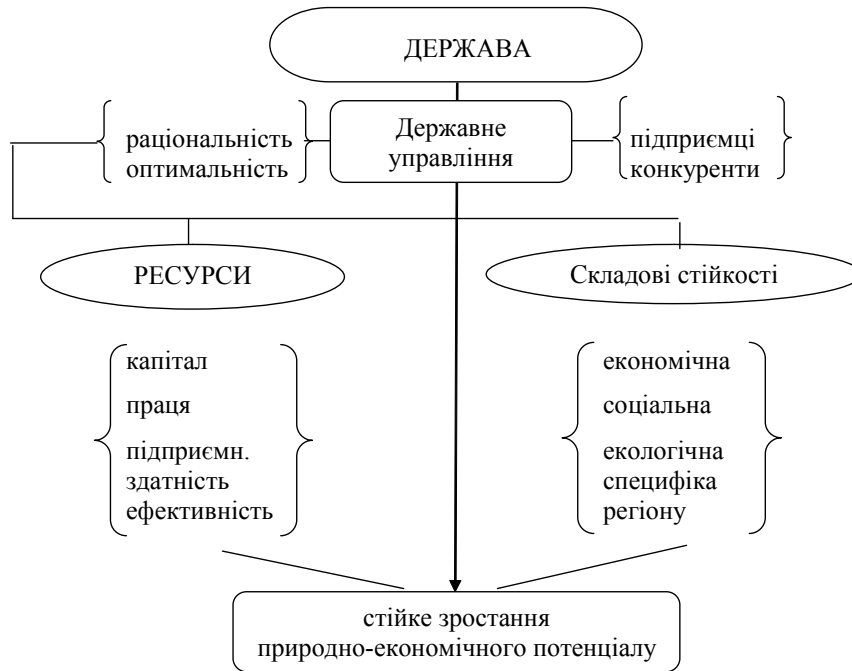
ДЕРЖАВА

раціональність
оптимальність

Державне управління

підприємці
конкуренти

РЕСУРСИ

Складові стійкості

капітал
праця
підприємн. здатність
ефективність

економічна
соціальна
екологічна
специфіка регіону

стійке зростання природно-економічного потенціалу